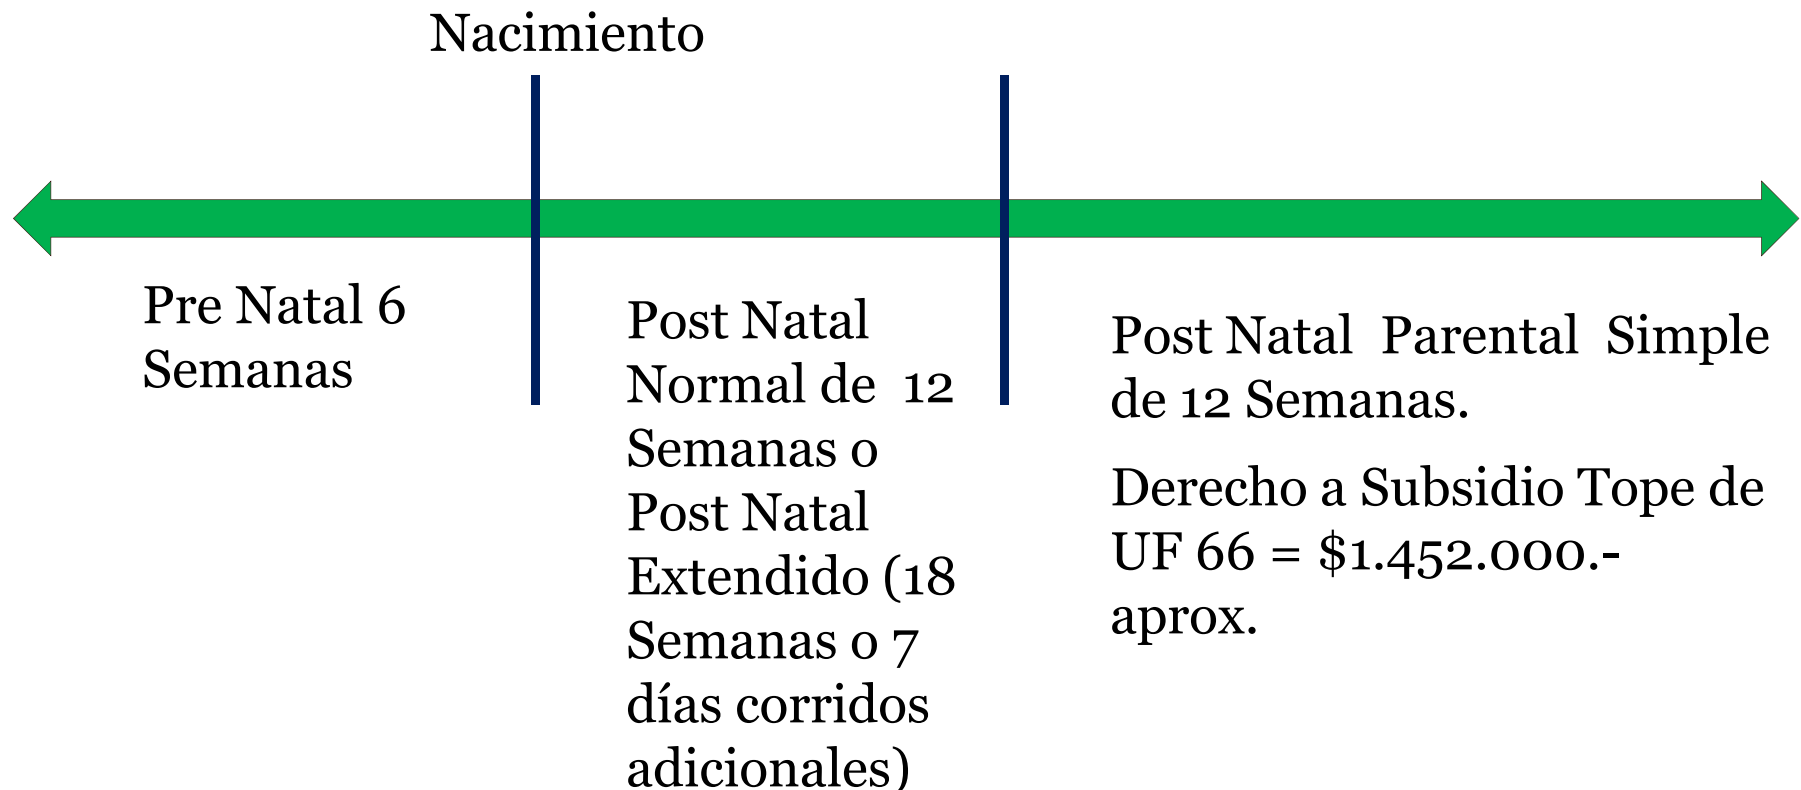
Nacimiento

Pre Natal 6 Semanas

Post Natal Normal de 12 Semanas o Post Natal Extendido (18 Semanas o 7 días corridos adicionales)

Post Natal Parental Simple de 12 Semanas.

Derecho a Subsidio Tope de UF 66 = $1.452.000.- aprox.